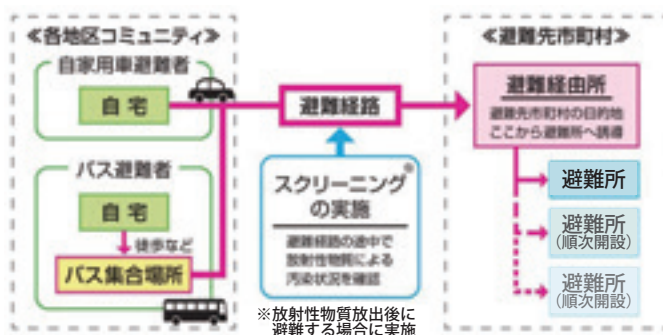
《各地区コミュニティ》

自家用車避難者

自宅

バス避難者

自宅

徒歩など

バス集合場所

避難経路

スクリーニングの実施

避難経路の途中で放射性物質による汚染状況を確認

※放射性物質放出後に避難する場合に実施

《避難先市町村》

避難経由所

避難先市町村の目的地ここから避難所へ誘導

避難所

避難所（順次開設）

避難所（順次開設）